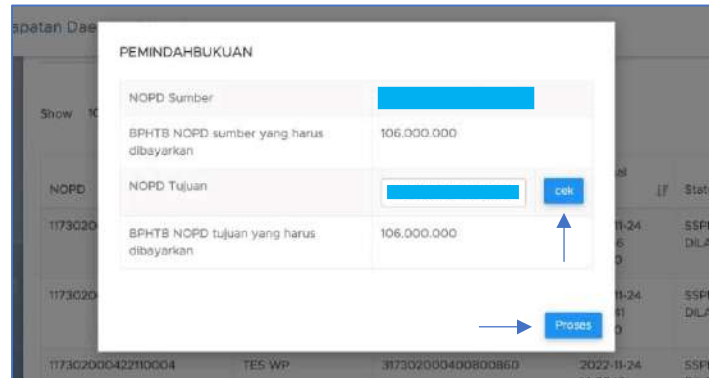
apatan Dae

Show 1

NOPD

11730200

11730200

117302000422110004 TES WP 317302000400800860 2022-11-24

PEMINDAHBUKUAN

| NOPD Sumber | |
|---|---|
| BPHTB NOPD sumber yang harus dibayarkan | 106.000.000 |
| NOPD Tujuan | cek |
| BPHTB NOPD tujuan yang harus dibayarkan | 106.000.000 |

Proses